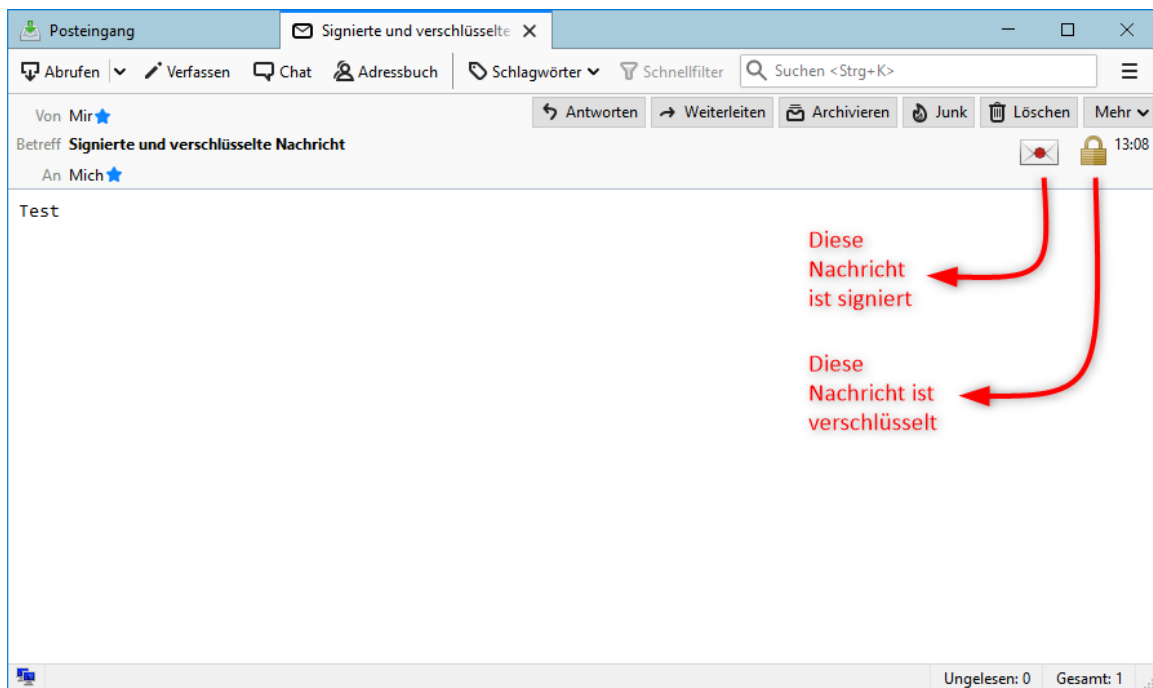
Posteingang
Signierte und verschlüsselte

Abrufen Verfassen Chat Adressbuch Schlagwörter Schnellfilter Suchen <Strg+K>

Von Mir
Betreff Signierte und verschlüsselte Nachricht
An Mich

Antworten Weiterleiten Archivieren Junk Löschen Mehr

13:08

Test

Diese Nachricht ist signiert

Diese Nachricht ist verschlüsselt

Ungelesen: 0 Gesamt: 1